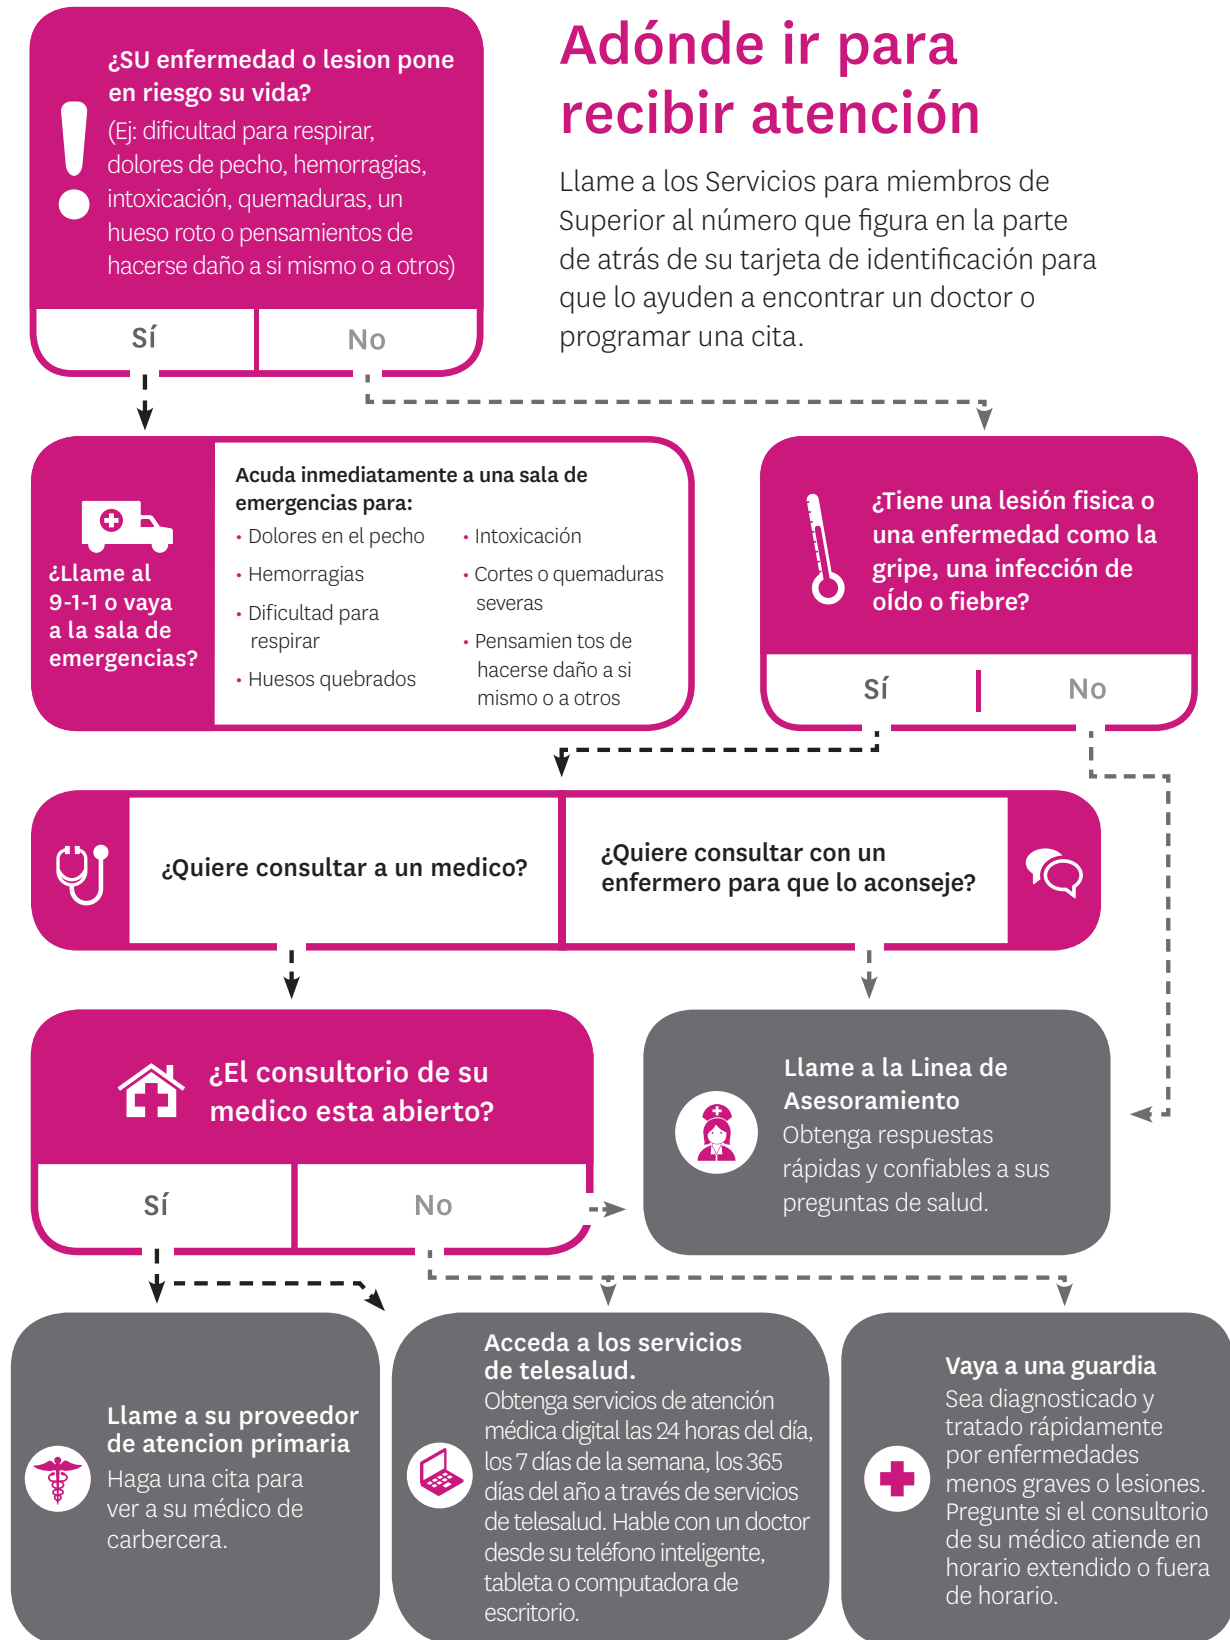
¿SU enfermedad o lesion pone en riesgo su vida?
(Ej: dificultad para respirar, dolores de pecho, hemorragias, intoxicación, quemaduras, un hueso roto o pensamientos de hacerse daño a si mismo o a otros)

Sí
No

Adónde ir para recibir atención

Llame a los Servicios para miembros de Superior al número que figura en la parte de atrás de su tarjeta de identificación para que lo ayuden a encontrar un doctor o programar una cita.

¿Llame al 9-1-1 o vaya a la sala de emergencias?

Acuda inmediatamente a una sala de emergencias para:
• Dolores en el pecho
• Hemorragias
• Dificultad para respirar
• Huesos quebrados
• Intoxicación
• Cortes o quemaduras severas
• Pensamien tos de hacerse daño a si mismo o a otros

¿Tiene una lesión fisica o una enfermedad como la gripe, una infección de oído o fiebre?

Sí
No

¿Quiere consultar a un medico?

¿Quiere consultar con un enfermero para que lo aconseje?

¿El consultorio de su medico esta abierto?

Sí
No

Llame a la Linea de Asesoramiento
Obtenga respuestas rápidas y confiables a sus preguntas de salud.

Llame a su proveedor de atencion primaria
Haga una cita para ver a su médico de carbercera.

Acceda a los servicios de telesalud.
Obtenga servicios de atención médica digital las 24 horas del día, los 7 días de la semana, los 365 días del año a través de servicios de telesalud. Hable con un doctor desde su teléfono inteligente, tableta o computadora de escritorio.

Vaya a una guardia
Sea diagnosticado y tratado rápidamente por enfermedades menos graves o lesiones. Pregunte si el consultorio de su médico atiende en horario extendido o fuera de horario.